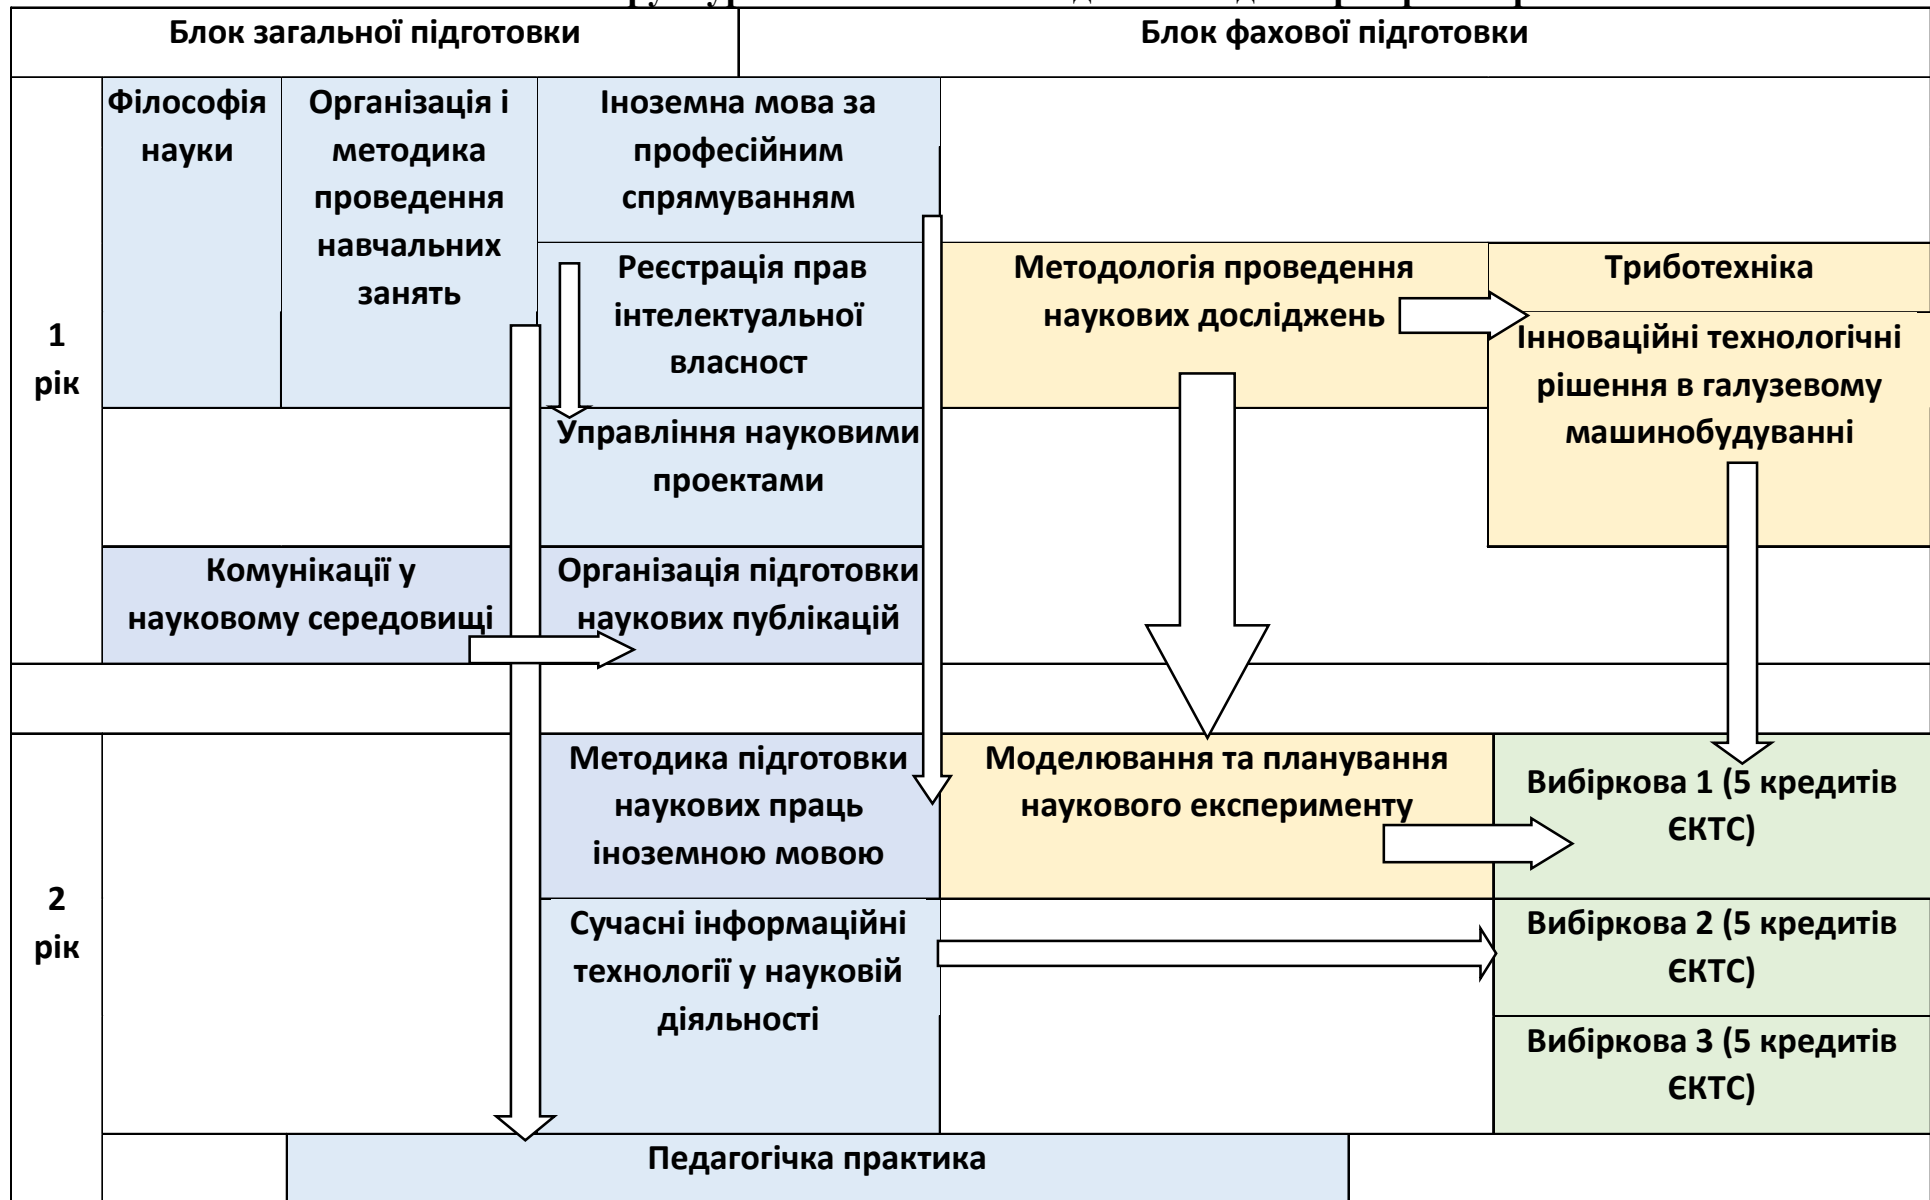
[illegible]

Блок загальної підготовки

Блок фахової підготовки

1 рік

Філософія науки

Організація і методика проведення навчальних занять

Іноземна мова за професійним спрямуванням

Реєстрація прав інтелектуальної власност

Управління науковими проектами

Комунікації у науковому середовищі

Організація підготовки наукових публікацій

Методологія проведення наукових досліджень

Триботехніка

Інноваційні технологічні рішення в галузевому машинобудуванні

2 рік

Методика підготовки наукових праць іноземною мовою

Моделювання та планування наукового експерименту

Вибіркова 1 (5 кредитів ЄКТС)

Сучасні інформаційні технології у науковій діяльності

Вибіркова 2 (5 кредитів ЄКТС)

Вибіркова 3 (5 кредитів ЄКТС)

Педагогічка практика